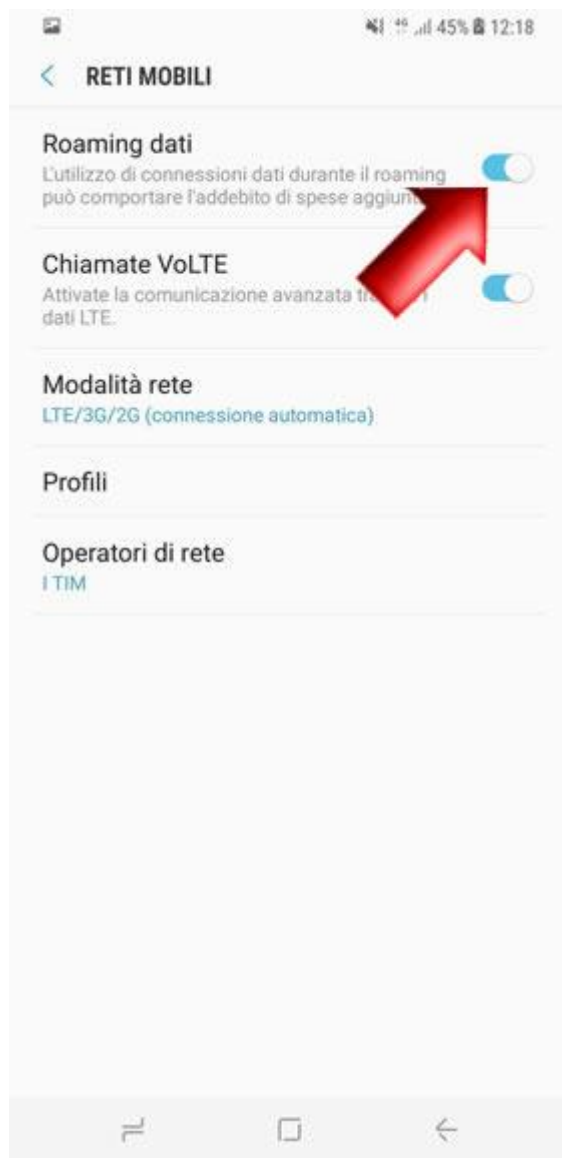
45% 12:18

RETI MOBILI

Roaming dati
L'utilizzo di connessioni dati durante il roaming può comportare l'addebito di spese aggiun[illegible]

Chiamate VoLTE
Attivate la comunicazione avanzata tra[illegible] dati LTE.

Modalità rete
LTE/3G/2G (connessione automatica)

Profili

Operatori di rete
I TIM